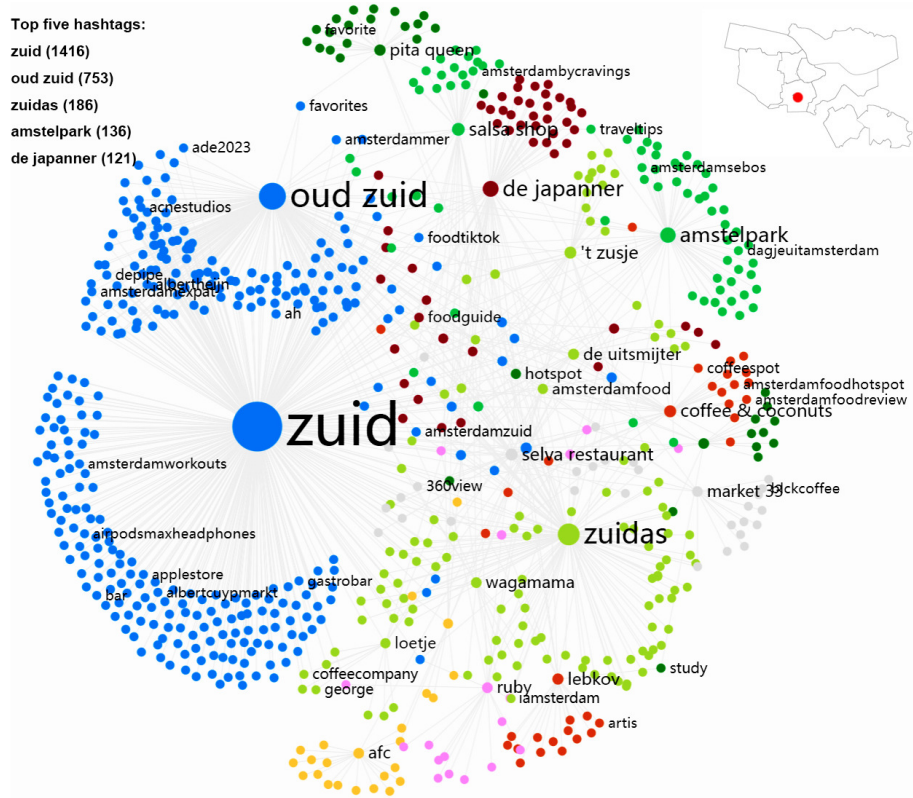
Top five hashtags:
zuid (1416)
oud zuid (753)
zuidas (186)
amstelpark (136)
de japanner (121)

favorite
pita queen
amsterdambycravings
favorites
salsa shop
traveltips
amsterdammer
ade2023
amsterdamsebos
oud zuid
de japanner
acnestudios
amstelpark
dagjeuitamsterdam
foodtiktok
't zusje
depijp
albertheijn
amsterdamexpats
ah
foodguide
de uitsmijter
hotspot
coffeespot
amsterdamfood
amsterdamfoodhotspot
amsterdamfoodreview
coffee & coconuts
zuid
amsterdamzuid
selva restaurant
amsterdamworkouts
360view
market 33
lockcoffee
zuidas
airpodsmaxheadphones
applestore
gastrobar
albertcuypmarkt
bar
wagamama
loetje
study
coffeecompany
lebkov
george
ruby
iamsterdam
artis
afc